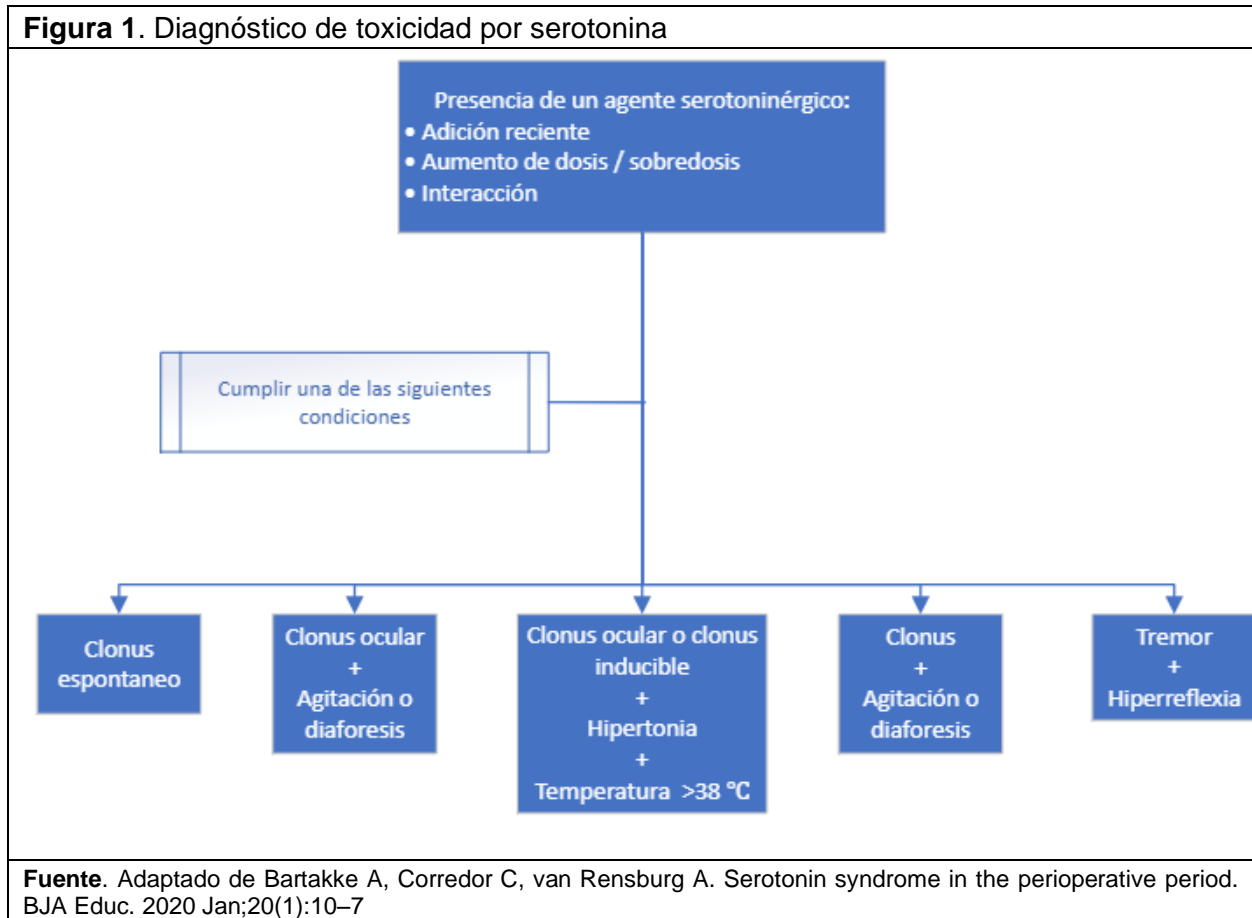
**Figura 1**. Diagnóstico de toxicidad por serotonina

Presencia de un agente serotoninérgico:
• Adición reciente
• Aumento de dosis / sobredosis
• Interacción

Cumplir una de las siguientes condiciones

Clonus espontaneo

Clonus ocular + Agitación o diaforesis

Clonus ocular o clonus inducible + Hipertonia + Temperatura >38 °C

Clonus + Agitación o diaforesis

Tremor + Hiperreflexia

**Fuente**. Adaptado de Bartakke A, Corredor C, van Rensburg A. Serotonin syndrome in the perioperative period. BJA Educ. 2020 Jan;20(1):10–7